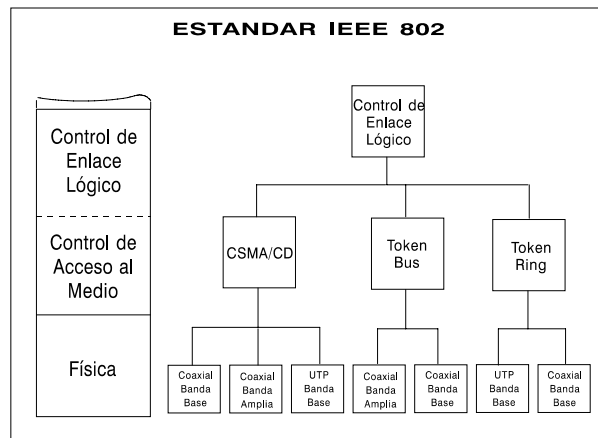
ESTANDAR IEEE 802

Control de Enlace Lógico

Control de Acceso al Medio

Física

Control de Enlace Lógico

CSMA/CD

Token Bus

Token Ring

Coaxial Banda Base

Coaxial Banda Amplia

UTP Banda Base

Coaxial Banda Amplia

Coaxial Banda Base

UTP Banda Base

Coaxial Banda Base